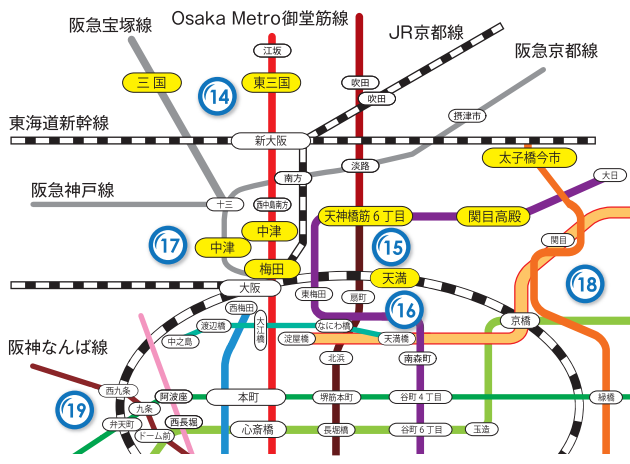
Osaka Metro御堂筋線

阪急宝塚線

JR京都線

阪急京都線

江坂

三国

14

東三国

吹田

吹田

東海道新幹線

新大阪

摂津市

淡路

太子橋今市

南方

大日

阪急神戸線

十三

西中島南方

天神橋筋６丁目

関目高殿

17

中津

15

中津

関目

梅田

天満

18

大阪

16

西梅田

東梅田

扇町

京橋

渡辺橋

大江橋

なにわ橋

中之島

淀屋橋

天満橋

阪神なんば線

北浜

南森町

西九条

阿波座

本町

堺筋本町

谷町４丁目

緑橋

19

九条

弁天町

西長堀

ドーム前

心斎橋

長堀橋

谷町６丁目

玉造